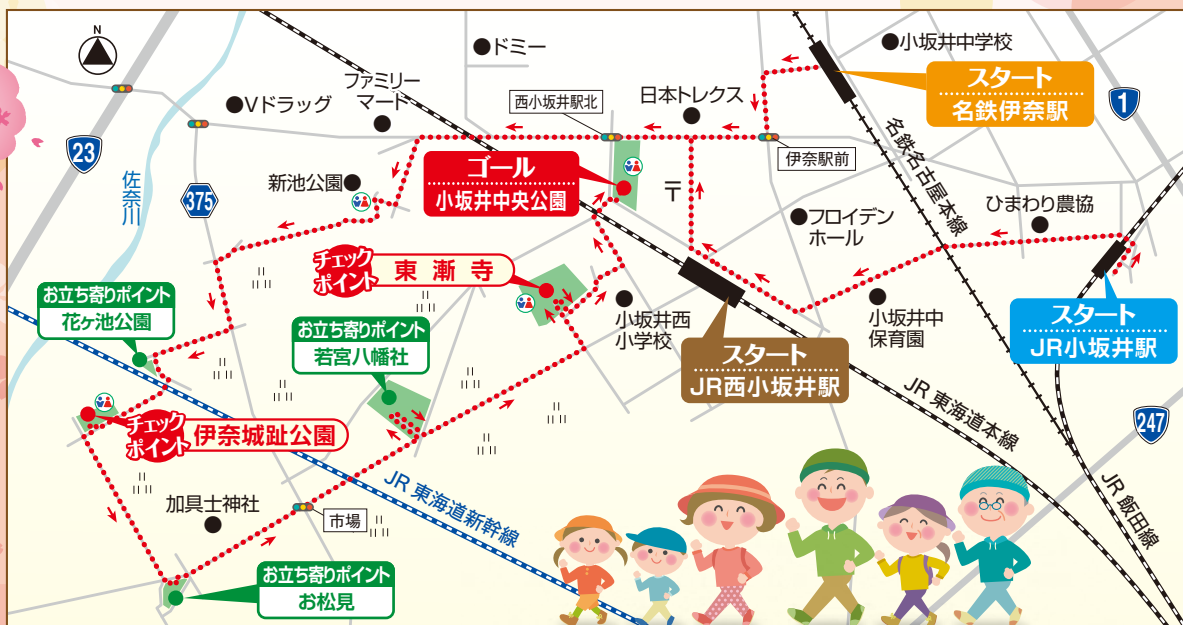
N

ドミー

小坂井中学校

ファミリーマート

Vドラッグ

西小坂井駅北

日本トレクス

スタート
名鉄伊奈駅

1

23

伊奈駅前

佐奈川

375

新池公園

ゴール
小坂井中央公園

〒

名鉄名古屋本線

ひまわり農協

フロイデンホール

チェックポイント 東漸寺

お立ち寄りポイント
花ヶ池公園

お立ち寄りポイント
若宮八幡社

小坂井西小学校

スタート
JR西小坂井駅

小坂井中保育園

スタート
JR小坂井駅

チェックポイント 伊奈城趾公園

JR 東海道本線

247

加具士神社

市場

JR 東海道新幹線

JR 飯田線

お立ち寄りポイント
お松見